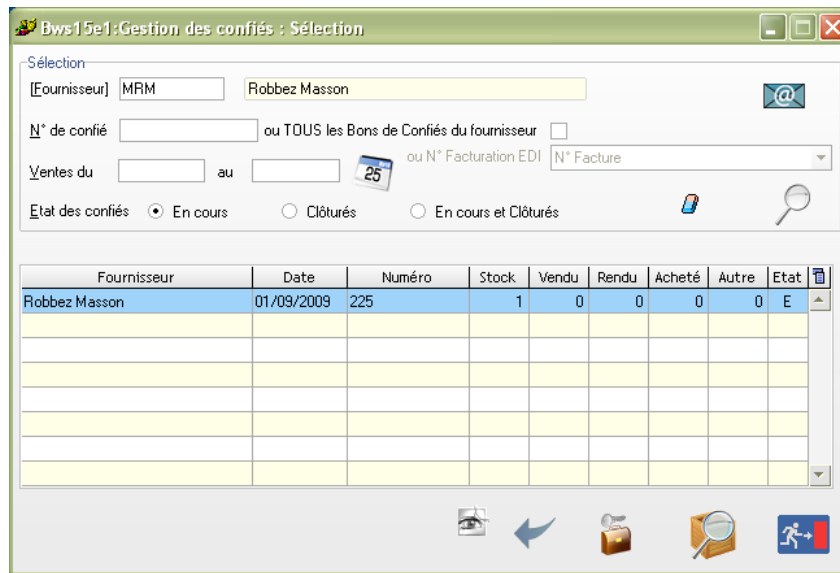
Bws15e1:Gestion des confiés : Sélection

Sélection

[Fournisseur] MRM Robbez Masson

N° de confié ou TOUS les Bons de Confiés du fournisseur

Ventes du au 25 ou N° Facturation EDI N° Facture

Etat des confiés En cours Clôturés En cours et Clôturés

| Fournisseur | Date | Numéro | Stock | Vendu | Rendu | Acheté | Autre | Etat |
|---|---|---|---|---|---|---|---|---|
| Robbez Masson | 01/09/2009 | 225 | 1 | 0 | 0 | 0 | 0 | E |
| | | | | | | | | |
| | | | | | | | | |
| | | | | | | | | |
| | | | | | | | | |
| | | | | | | | | |
| | | | | | | | | |
| | | | | | | | | |